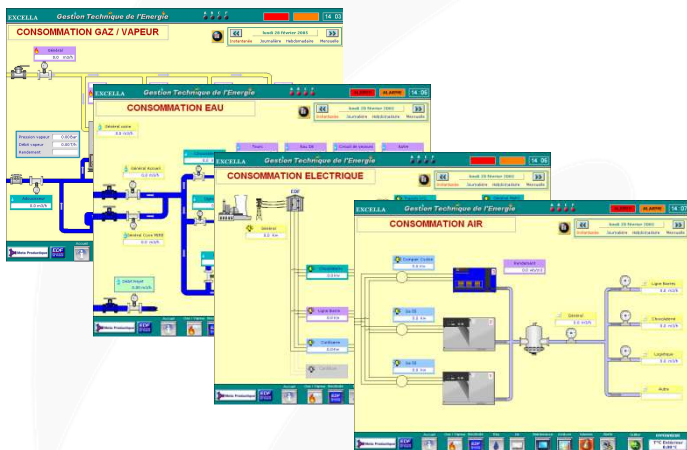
EXCELLA Gestion Technique de l'Energie 14 03

CONSOMMATION GAZ / VAPEUR

Jeudi 20 Février 2003
Instantanée Journalière Hebdomadaire Mensuelle

Général
0.0 m3/h

Pression vapeur 0.00 bar
Débit vapeur 0.00 T/h
Rendement

EXCELLA Gestion Technique de l'Energie 14 05

CONSOMMATION EAU

Jeudi 20 Février 2003
Instantanée Journalière Hebdomadaire Mensuelle

Général usine
0.0 m3/h

Général Accueil
0.0 m3/h

Général Cuve 5000
0.0 m3/h

EXCELLA Gestion Technique de l'Energie 14 05

CONSOMMATION ELECTRIQUE

Jeudi 20 Février 2003
Instantanée Journalière Hebdomadaire Mensuelle

EDF

Général
0.0 kw

Chaufferie
0.0 kw

Ligne Borne
0.0 kw

Cafétéria
0.0 kw

EXCELLA Gestion Technique de l'Energie 14 07

CONSOMMATION AIR

Jeudi 20 Février 2003
Instantanée Journalière Hebdomadaire Mensuelle

Compresseur
0.0 kw

Rendement
0.0 m3/kWh

Général
0.0 m3/h

Ligne Bornes
0.0 m3/h

Chocolaterie
0.0 m3/h

Logistique
0.0 m3/h

Autre

Météo Productique

EDF

Accueil

T°C Extérieur
8.88°C